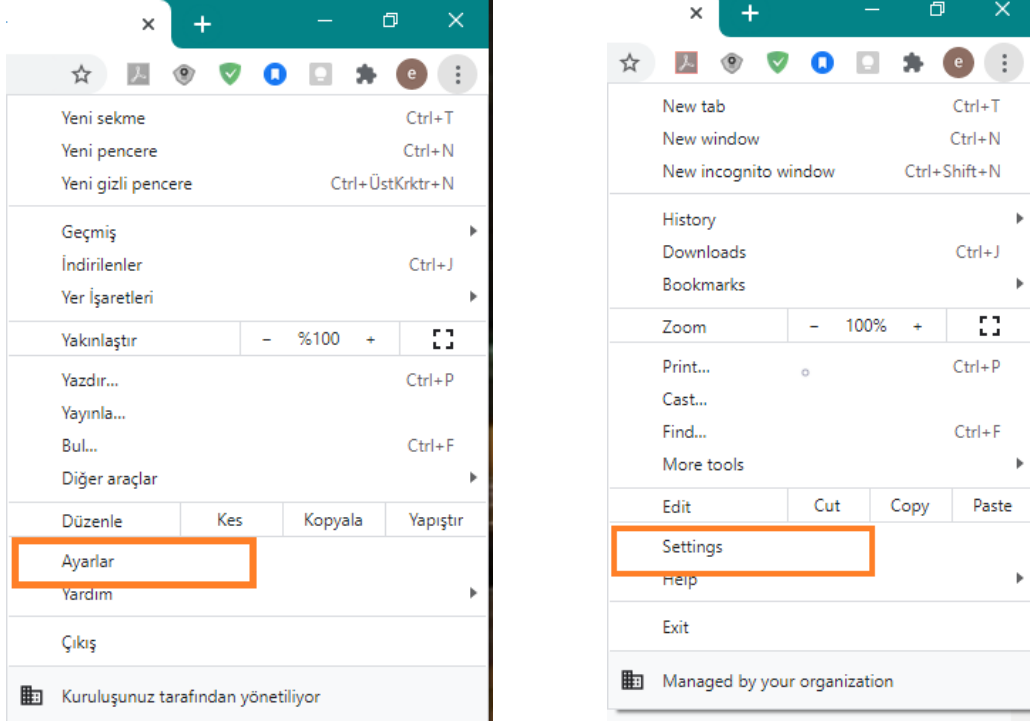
e

Yeni sekme Ctrl+T
Yeni pencere Ctrl+N
Yeni gizli pencere Ctrl+ÜstKrktr+N

Geçmiş
İndirilenler Ctrl+J
Yer İşaretleri

| Yakınlaştır | – | %100 | + | |
|---|---|---|---|---|

Yazdır... Ctrl+P
Yayınla...
Bul... Ctrl+F
Diğer araçlar

| Düzenle | Kes | Kopyala | Yapıştır |
|---|---|---|---|

Ayarlar
Yardım

Çıkış

Kuruluşunuz tarafından yönetiliyor

e

New tab Ctrl+T
New window Ctrl+N
New incognito window Ctrl+Shift+N

History
Downloads Ctrl+J
Bookmarks

| Zoom | – | 100% | + | |
|---|---|---|---|---|

Print... Ctrl+P
Cast...
Find... Ctrl+F
More tools

| Edit | Cut | Copy | Paste |
|---|---|---|---|

Settings
Help

Exit

Managed by your organization